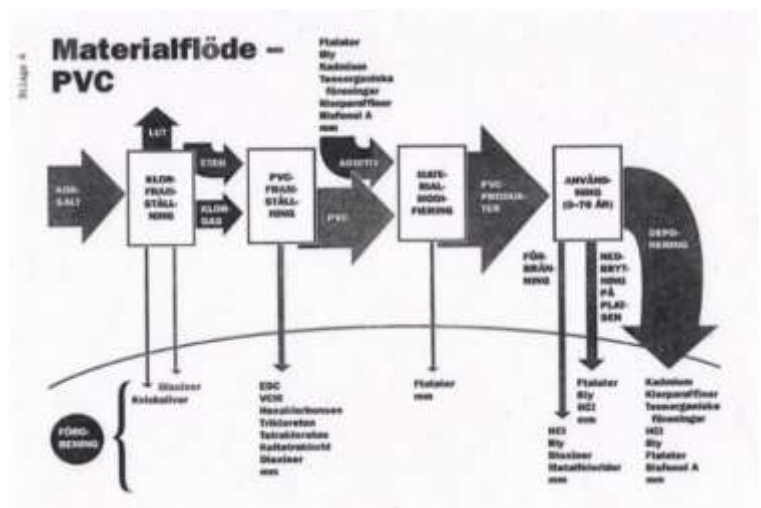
Bilaga 4

Materialflöde – PVC

Ftalater
Bly
Kadmium
Tennorganiska föreningar
Klorparaffiner
Bisfenol A

LUT

KOK-SALT

KLOR-FRAM-STÄLL-NING

ETEN

KLOR-GAS

PVC-FRAM-STÄLL-NING

ADDITIV

PVC

MATE-RIAL-MODI-FIERING

PVC-PRODUK-TER

ANVÄND-NING (5–70 ÅR)

DEPO-NERING

FÖR-BRÄN-NING

NED-BRYT-NING PÅ PLAT-SEN

FÖRO-RENING

Dioxiner
Kvicksilver

EDC
VCM
Hexaklorbensen
Trikloreten
Tetrakloreten
Koltetraklorid
Dioxiner
mm

Ftalater
mm

HCl
Bly
Dioxiner
Metallklorider

Ftalater
Bly
HCl
mm

Kadmium
Klorparaffiner
Tennorganiska föreningar
HCl
Bly
Ftalater
Bisfenol A
mm